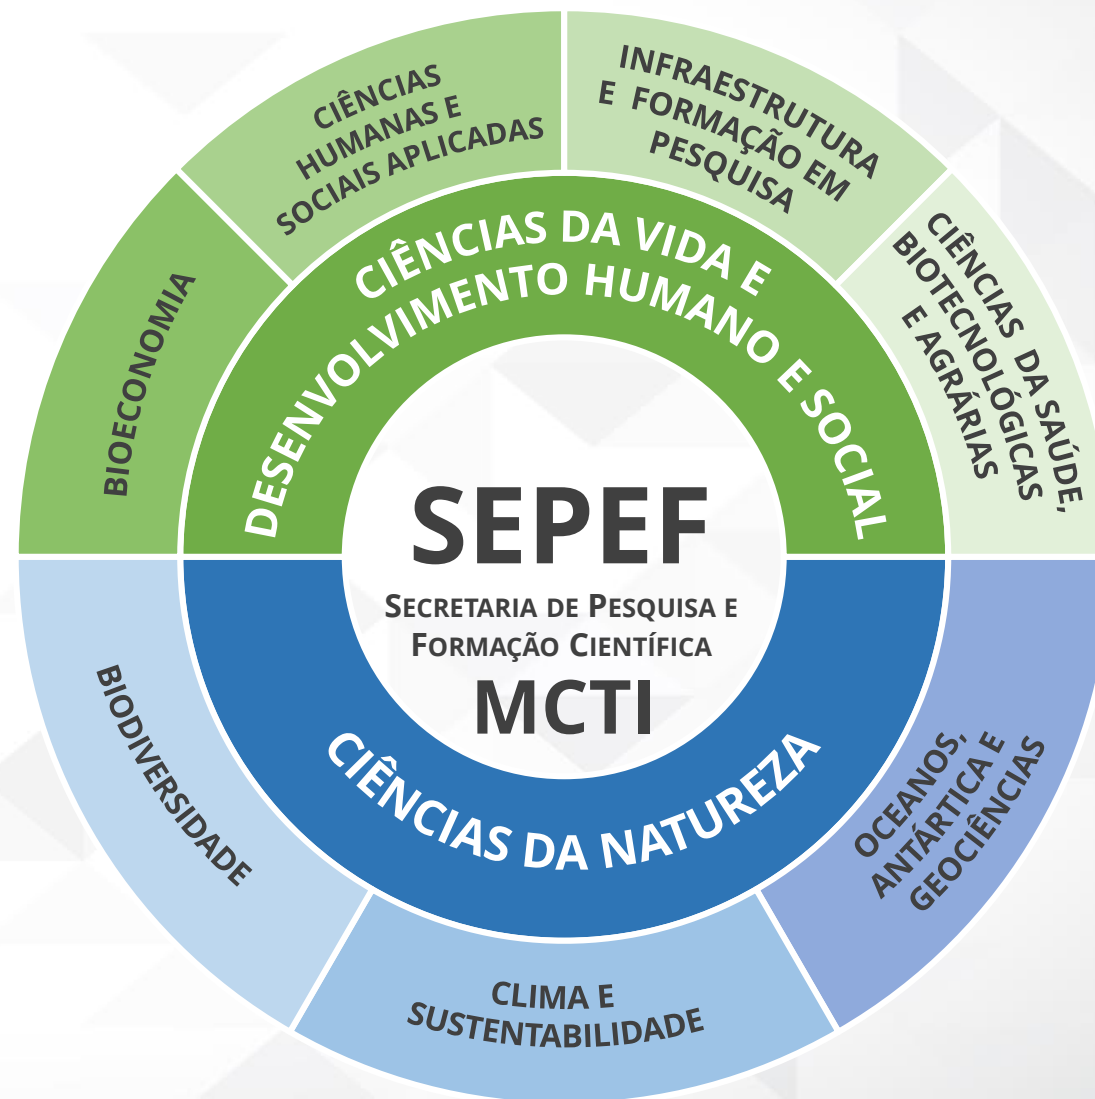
BIOECONOMIA

CIÊNCIAS HUMANAS E SOCIAIS APLICADAS

INFRAESTRUTURA E FORMAÇÃO EM PESQUISA

CIÊNCIAS DA SAÚDE, BIOTECNOLÓGICAS E AGRÁRIAS

CIÊNCIAS DA VIDA E DESENVOLVIMENTO HUMANO E SOCIAL

SEPEF

SECRETARIA DE PESQUISA E FORMAÇÃO CIENTÍFICA

MCTI

CIÊNCIAS DA NATUREZA

BIODIVERSIDADE

CLIMA E SUSTENTABILIDADE

OCEANOS, ANTÁRTICA E GEOCIÊNCIAS